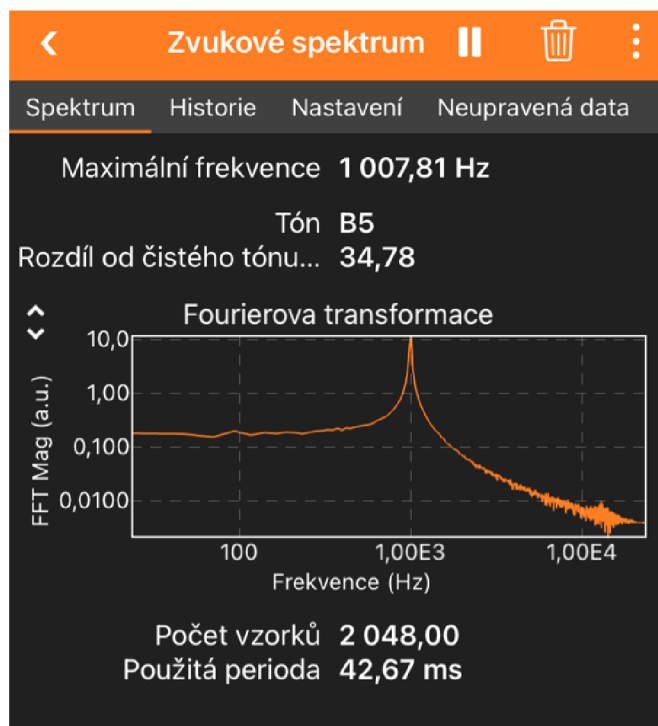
Zvukové spektrum

Spektrum Historie Nastavení Neupravená data

Maximální frekvence 1 007,81 Hz

Tón B5
Rozdíl od čistého tónu... 34,78

Fourierova transformace

10,0
1,00
0,100
0,0100
FFT Mag (a.u.)
100
1,00E3
1,00E4
Frekvence (Hz)

Počet vzorků 2 048,00
Použitá perioda 42,67 ms